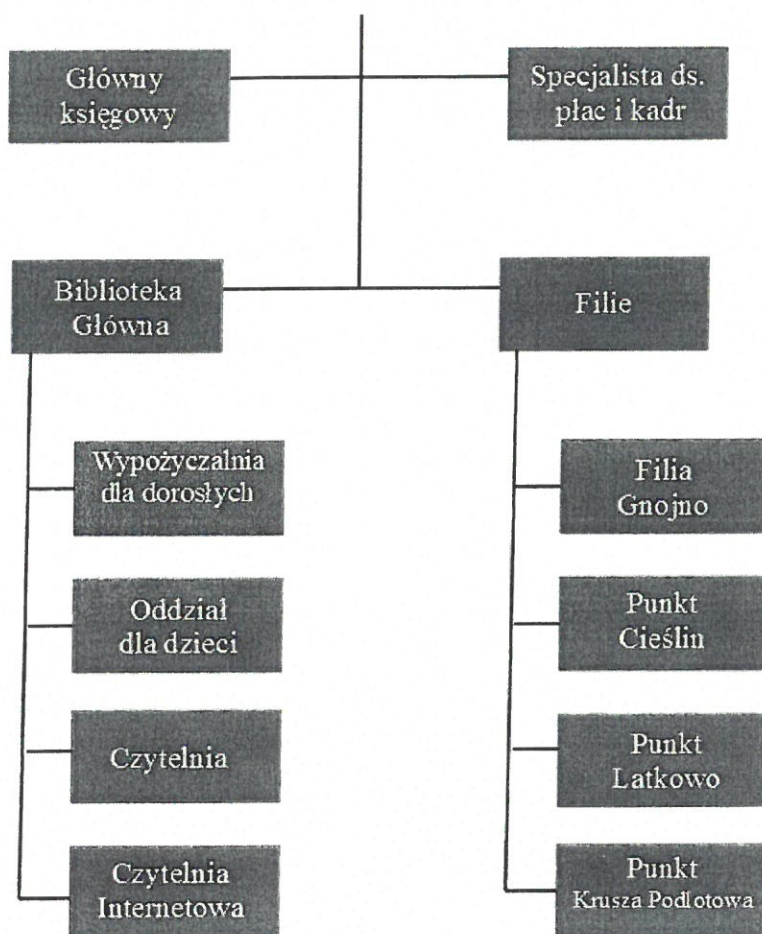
Główny księgowy

Specjalista ds. płac i kadr

Biblioteka Główna

Filie

Wypożyczalnia dla dorosłych

Oddział dla dzieci

Czytelnia

Czytelnia Internetowa

Filia Gnojno

Punkt Cieślin

Punkt Latkowo

Punkt Krusza Podlotowa